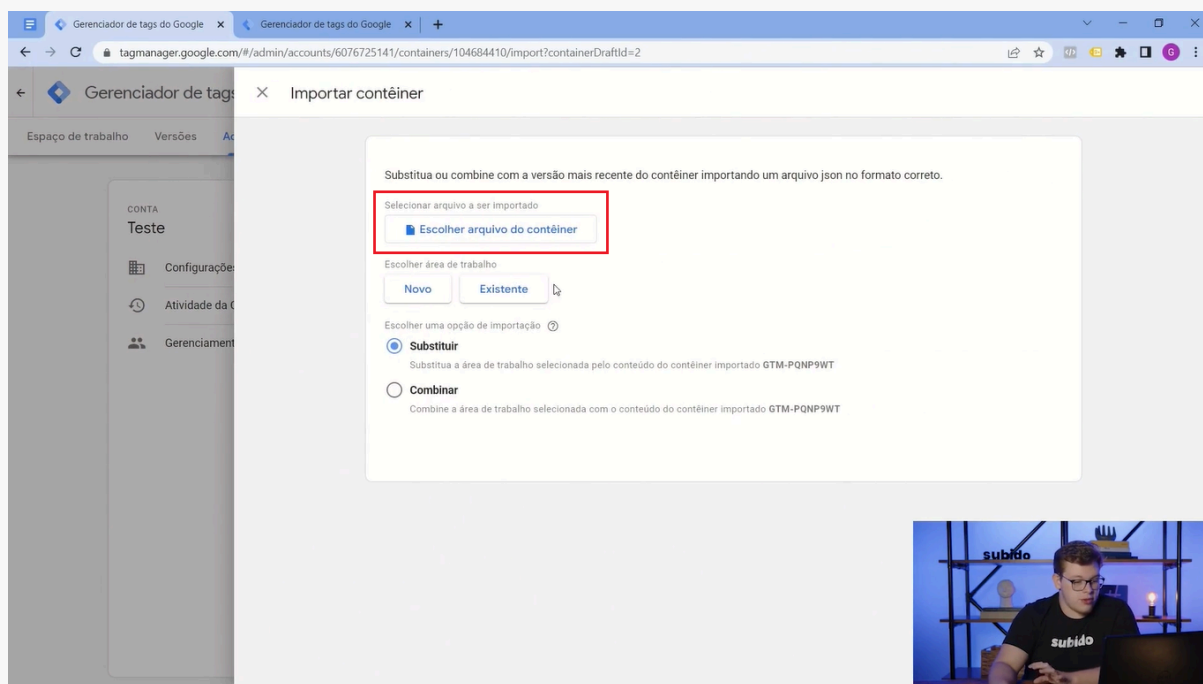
Gerenciador de tags do Google
Gerenciador de tags do Google
tagmanager.google.com/#/admin/accounts/6076725141/containers/104684410/import?containerDraftId=2

Gerenciador de tags
Espaço de trabalho Versões Ad

CONTA
Teste
Configuraçõe
Atividade da C
Gerenciament

Importar contêiner

Substitua ou combine com a versão mais recente do contêiner importando um arquivo json no formato correto.

Selecionar arquivo a ser importado
Escolher arquivo do contêiner

Escolher área de trabalho
Novo
Existente

Escolher uma opção de importação
Substituir
Substitua a área de trabalho selecionada pelo conteúdo do contêiner importado GTM-PQNP9WT
Combinar
Combine a área de trabalho selecionada com o conteúdo do contêiner importado GTM-PQNP9WT

subido
subido